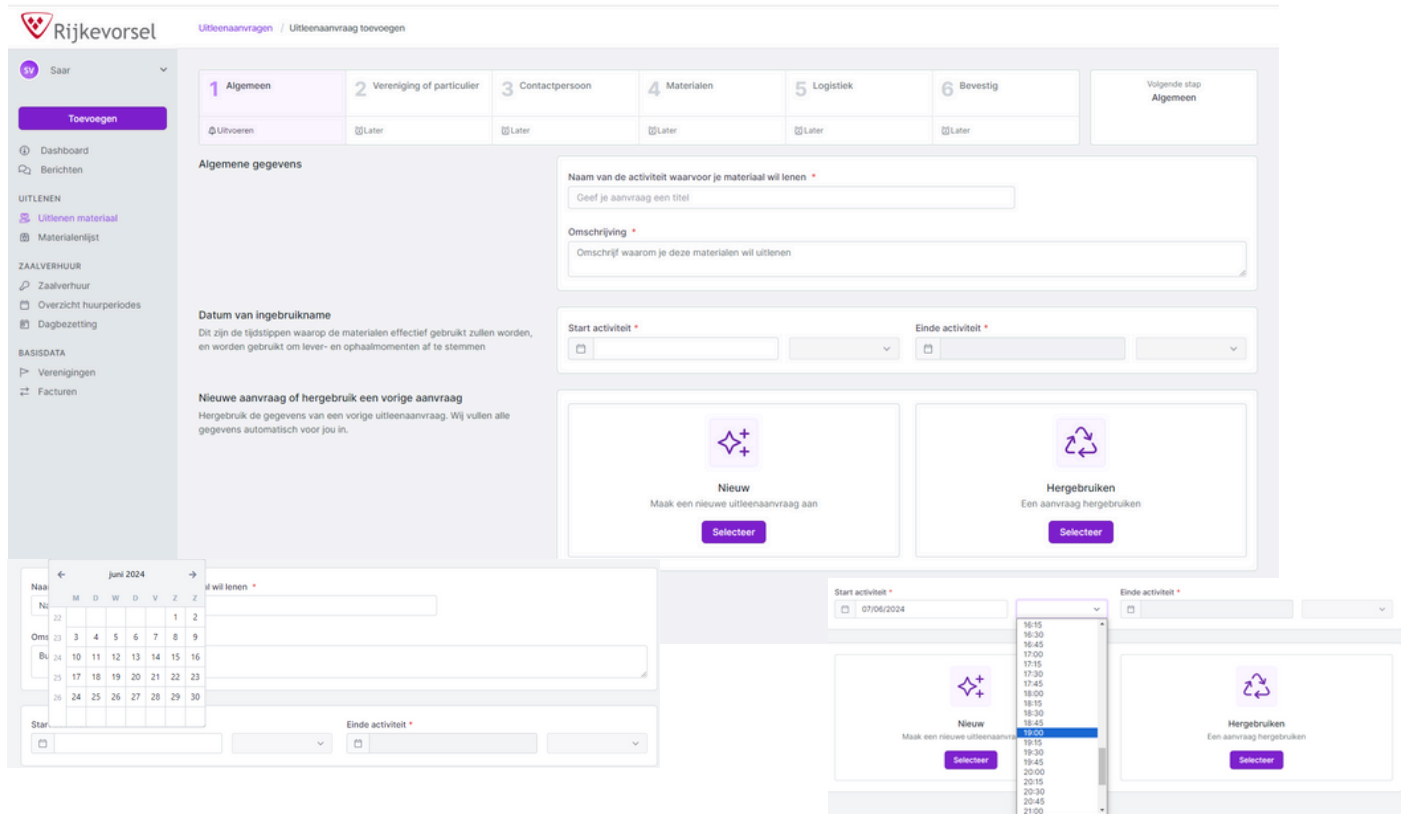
Rijkevorsel

Uitleenaanvragen / Uitleenaanvraag toevoegen

SV Saar

Toevoegen

Dashboard
Berichten

UITLENEN
Uitlenen materiaal
Materialenlijst

ZAALVERHUUR
Zaalverhuur
Overzicht huurperiodes
Dagbezetting

BASISDATA
Verenigingen
Facturen

1 Algemeen | 2 Vereniging of particulier | 3 Contactpersoon | 4 Materialen | 5 Logistiek | 6 Bevestig

Uitvoeren | Later | Later | Later | Later | Later

Volgende stap
Algemeen

Algemene gegevens

Naam van de activiteit waarvoor je materiaal wil lenen *
Geef je aanvraag een titel

Omschrijving *
Omschrijf waarom je deze materialen wil uitlenen

Datum van ingebruikname
Dit zijn de tijdstippen waarop de materialen effectief gebruikt zullen worden, en worden gebruikt om lever- en ophaalmomenten af te stemmen

Start activiteit *
Einde activiteit *

Nieuwe aanvraag of hergebruik een vorige aanvraag
Hergebruik de gegevens van een vorige uitleenaanvraag. Wij vullen alle gegevens automatisch voor jou in.

Nieuw
Maak een nieuwe uitleenaanvraag aan
Selecteer

Hergebruiken
Een aanvraag hergebruiken
Selecteer

juni 2024

| | M | D | W | D | V | Z | Z |
|---|---|---|---|---|---|---|---|
| 22 | | | | | | 1 | 2 |
| 23 | 3 | 4 | 5 | 6 | 7 | 8 | 9 |
| 24 | 10 | 11 | 12 | 13 | 14 | 15 | 16 |
| 25 | 17 | 18 | 19 | 20 | 21 | 22 | 23 |
| 26 | 24 | 25 | 26 | 27 | 28 | 29 | 30 |

Naa
Na
l wil lenen *
Oms
Bu
Star
Einde activiteit *

Start activiteit *
07/06/2024
Einde activiteit *

16:15
16:30
16:45
17:00
17:15
17:30
17:45
18:00
18:15
18:30
18:45
19:00
19:15
19:30
19:45
20:00
20:15
20:30
20:45
21:00

Nieuw
Maak een nieuwe uitleenaanvra
Selecteer

Hergebruiken
Een aanvraag hergebruiken
Selecteer